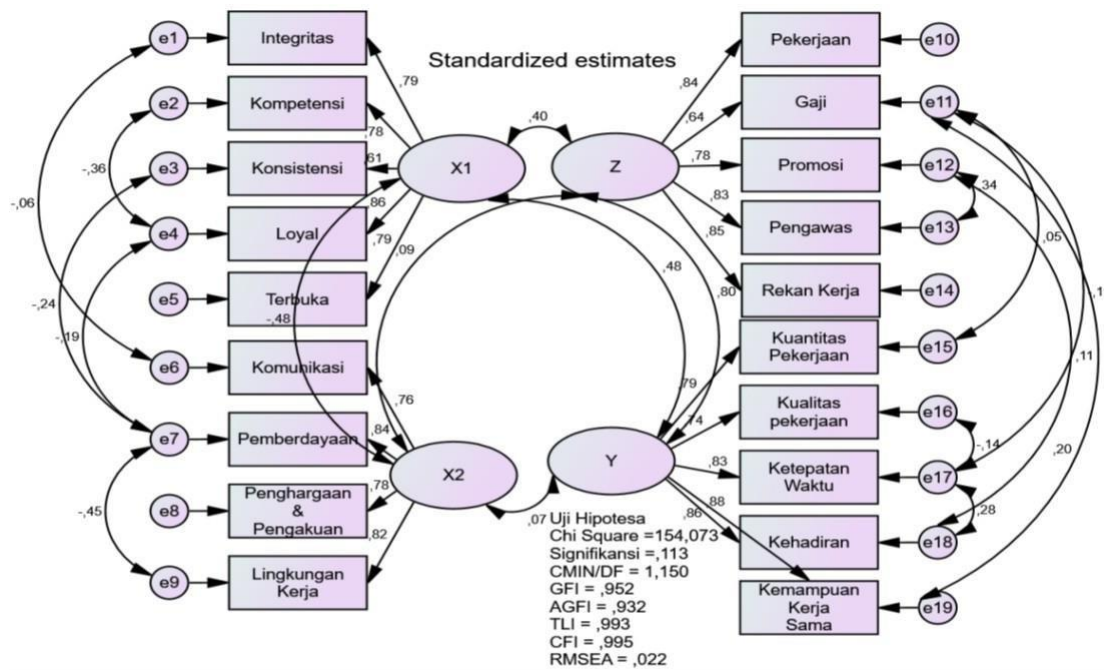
Standardized estimates

e1
Integritas
e2
Kompetensi
e3
Konsistensi
e4
Loyal
e5
Terbuka
e6
Komunikasi
e7
Pemberdayaan
e8
Penghargaan & Pengakuan
e9
Lingkungan Kerja

,79
,78
,61
,86
,79
,09
-,48
,76
,84
,78
,82
-,36
-,06
-,24
-,19
-,45

X1
X2
Z
Y
,40
,48
,07

Pekerjaan
e10
Gaji
e11
Promosi
e12
Pengawas
e13
Rekan Kerja
e14
Kuantitas Pekerjaan
e15
Kualitas pekerjaan
e16
Ketepatan Waktu
e17
Kehadiran
e18
Kemampuan Kerja Sama
e19

,84
,64
,78
,83
,85
,80
,79
,74
,83
,88
,86
,34
,05
,1
,11
-,14
,20
,28

Uji Hipotesa
Chi Square =154,073
Signifikansi =,113
CMIN/DF = 1,150
GFI = ,952
AGFI = ,932
TLI = ,993
CFI = ,995
RMSEA = ,022